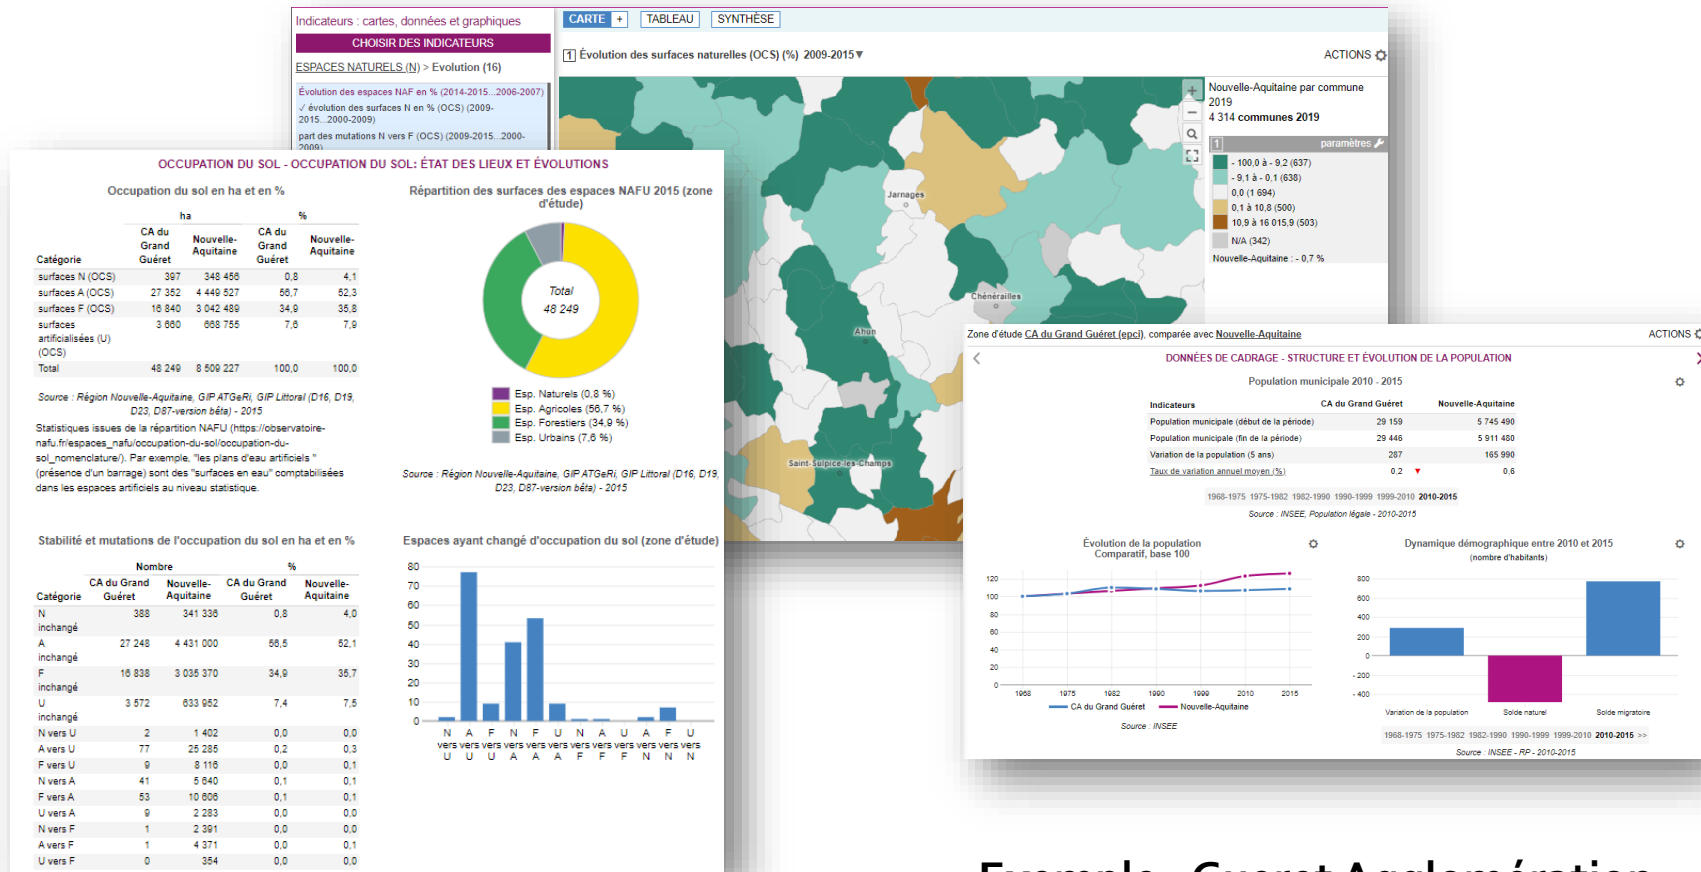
Indicateurs : cartes, données et graphiques

CHOISIR DES INDICATEURS

ESPACES NATURELS (N) > Evolution (16)

Évolution des espaces NAF en % (2014-2015...2006-2007)
✓ évolution des surfaces N en % (OCS) (2009-2015...2000-2009)
part des mutations N vers F (OCS) (2009-2015...2000-2009)

CARTE + TABLEAU SYNTHÈSE

1 Évolution des surfaces naturelles (OCS) (%) 2009-2015▼

ACTIONS

Nouvelle-Aquitaine par commune 2019
4 314 communes 2019

paramètres

- 100,0 à - 9,2 (637)
- 9,1 à - 0,1 (638)
0,0 (1 694)
0,1 à 10,8 (500)
10,9 à 16 015,9 (503)
N/A (342)
Nouvelle-Aquitaine : - 0,7 %

Jarnages
Chénérailles
Ahun
Saint-Sulpice-les-Champs

OCCUPATION DU SOL - OCCUPATION DU SOL: ÉTAT DES LIEUX ET ÉVOLUTIONS

Occupation du sol en ha et en %

| Catégorie | ha CA du Grand Guéret | ha Nouvelle-Aquitaine | % CA du Grand Guéret | % Nouvelle-Aquitaine |
|---|---|---|---|---|
| surfaces N (OCS) | 397 | 348 456 | 0,8 | 4,1 |
| surfaces A (OCS) | 27 352 | 4 449 527 | 56,7 | 52,3 |
| surfaces F (OCS) | 16 840 | 3 042 489 | 34,9 | 35,8 |
| surfaces artificialisées (U) (OCS) | 3 660 | 668 755 | 7,6 | 7,9 |
| Total | 48 249 | 8 509 227 | 100,0 | 100,0 |

Source : Région Nouvelle-Aquitaine, GIP ATGeRi, GIP Littoral (D16, D19, D23, D87-version bêta) - 2015

Statistiques issues de la répartition NAFU (https://observatoire-nafu.fr/espaces_nafu/occupation-du-sol/occupation-du-sol_nomenclature/). Par exemple, "les plans d'eau artificiels " (présence d'un barrage) sont des "surfaces en eau" comptabilisées dans les espaces artificiels au niveau statistique.

Répartition des surfaces des espaces NAFU 2015 (zone d'étude)

Total
48 249

Esp. Naturels (0,8 %)
Esp. Agricoles (56,7 %)
Esp. Forestiers (34,9 %)
Esp. Urbains (7,6 %)

Source : Région Nouvelle-Aquitaine, GIP ATGeRi, GIP Littoral (D16, D19, D23, D87-version bêta) - 2015

Stabilité et mutations de l'occupation du sol en ha et en %

| Catégorie | Nombre CA du Grand Guéret | Nombre Nouvelle-Aquitaine | % CA du Grand Guéret | % Nouvelle-Aquitaine |
|---|---|---|---|---|
| N inchangé | 388 | 341 336 | 0,8 | 4,0 |
| A inchangé | 27 248 | 4 431 000 | 56,5 | 52,1 |
| F inchangé | 16 838 | 3 035 370 | 34,9 | 35,7 |
| U inchangé | 3 572 | 633 952 | 7,4 | 7,5 |
| N vers U | 2 | 1 402 | 0,0 | 0,0 |
| A vers U | 77 | 25 285 | 0,2 | 0,3 |
| F vers U | 9 | 8 116 | 0,0 | 0,1 |
| N vers A | 41 | 5 640 | 0,1 | 0,1 |
| F vers A | 53 | 10 606 | 0,1 | 0,1 |
| U vers A | 9 | 2 283 | 0,0 | 0,0 |
| N vers F | 1 | 2 391 | 0,0 | 0,0 |
| A vers F | 1 | 4 371 | 0,0 | 0,1 |
| U vers F | 0 | 354 | 0,0 | 0,0 |

Espaces ayant changé d'occupation du sol (zone d'étude)

80 70 60 50 40 30 20 10 0

N vers U, A vers U, F vers U, N vers A, F vers A, U vers A, N vers F, A vers F, U vers F, A vers N, F vers N, U vers N

Zone d'étude CA du Grand Guéret (epci), comparée avec Nouvelle-Aquitaine

ACTIONS

DONNÉES DE CADRAGE - STRUCTURE ET ÉVOLUTION DE LA POPULATION

Population municipale 2010 - 2015

| Indicateurs | CA du Grand Guéret | Nouvelle-Aquitaine |
|---|---|---|
| Population municipale (début de la période) | 29 159 | 5 745 490 |
| Population municipale (fin de la période) | 29 446 | 5 911 480 |
| Variation de la population (5 ans) | 287 | 165 990 |
| Taux de variation annuel moyen (%) | 0,2 ▼ | 0,6 |

1968-1975 1975-1982 1982-1990 1990-1999 1999-2010 2010-2015

Source : INSEE, Population légale - 2010-2015

Évolution de la population
Comparatif, base 100

120 100 80 60 40 20 0
1968 1975 1982 1990 1999 2010 2015
CA du Grand Guéret  Nouvelle-Aquitaine

Source : INSEE

Dynamique démographique entre 2010 et 2015
(nombre d'habitants)

800 600 400 200 0 - 200 - 400
Variation de la population  Solde naturel  Solde migratoire

1968-1975 1975-1982 1982-1990 1990-1999 1999-2010 2010-2015 >>

Source : INSEE - RP - 2010-2015

Exemple : Gueret Agglomération